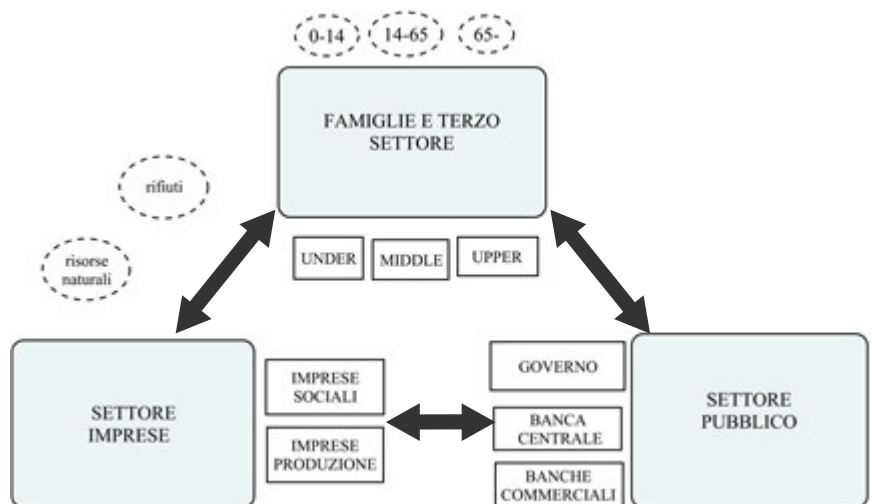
0-14

14-65

65-

FAMIGLIE E TERZO SETTORE

rifiuti

risorse naturali

UNDER

MIDDLE

UPPER

SETTORE IMPRESE

IMPRESE SOCIALI

IMPRESE PRODUZIONE

GOVERNO

BANCA CENTRALE

BANCHE COMMERCIALI

SETTORE PUBBLICO